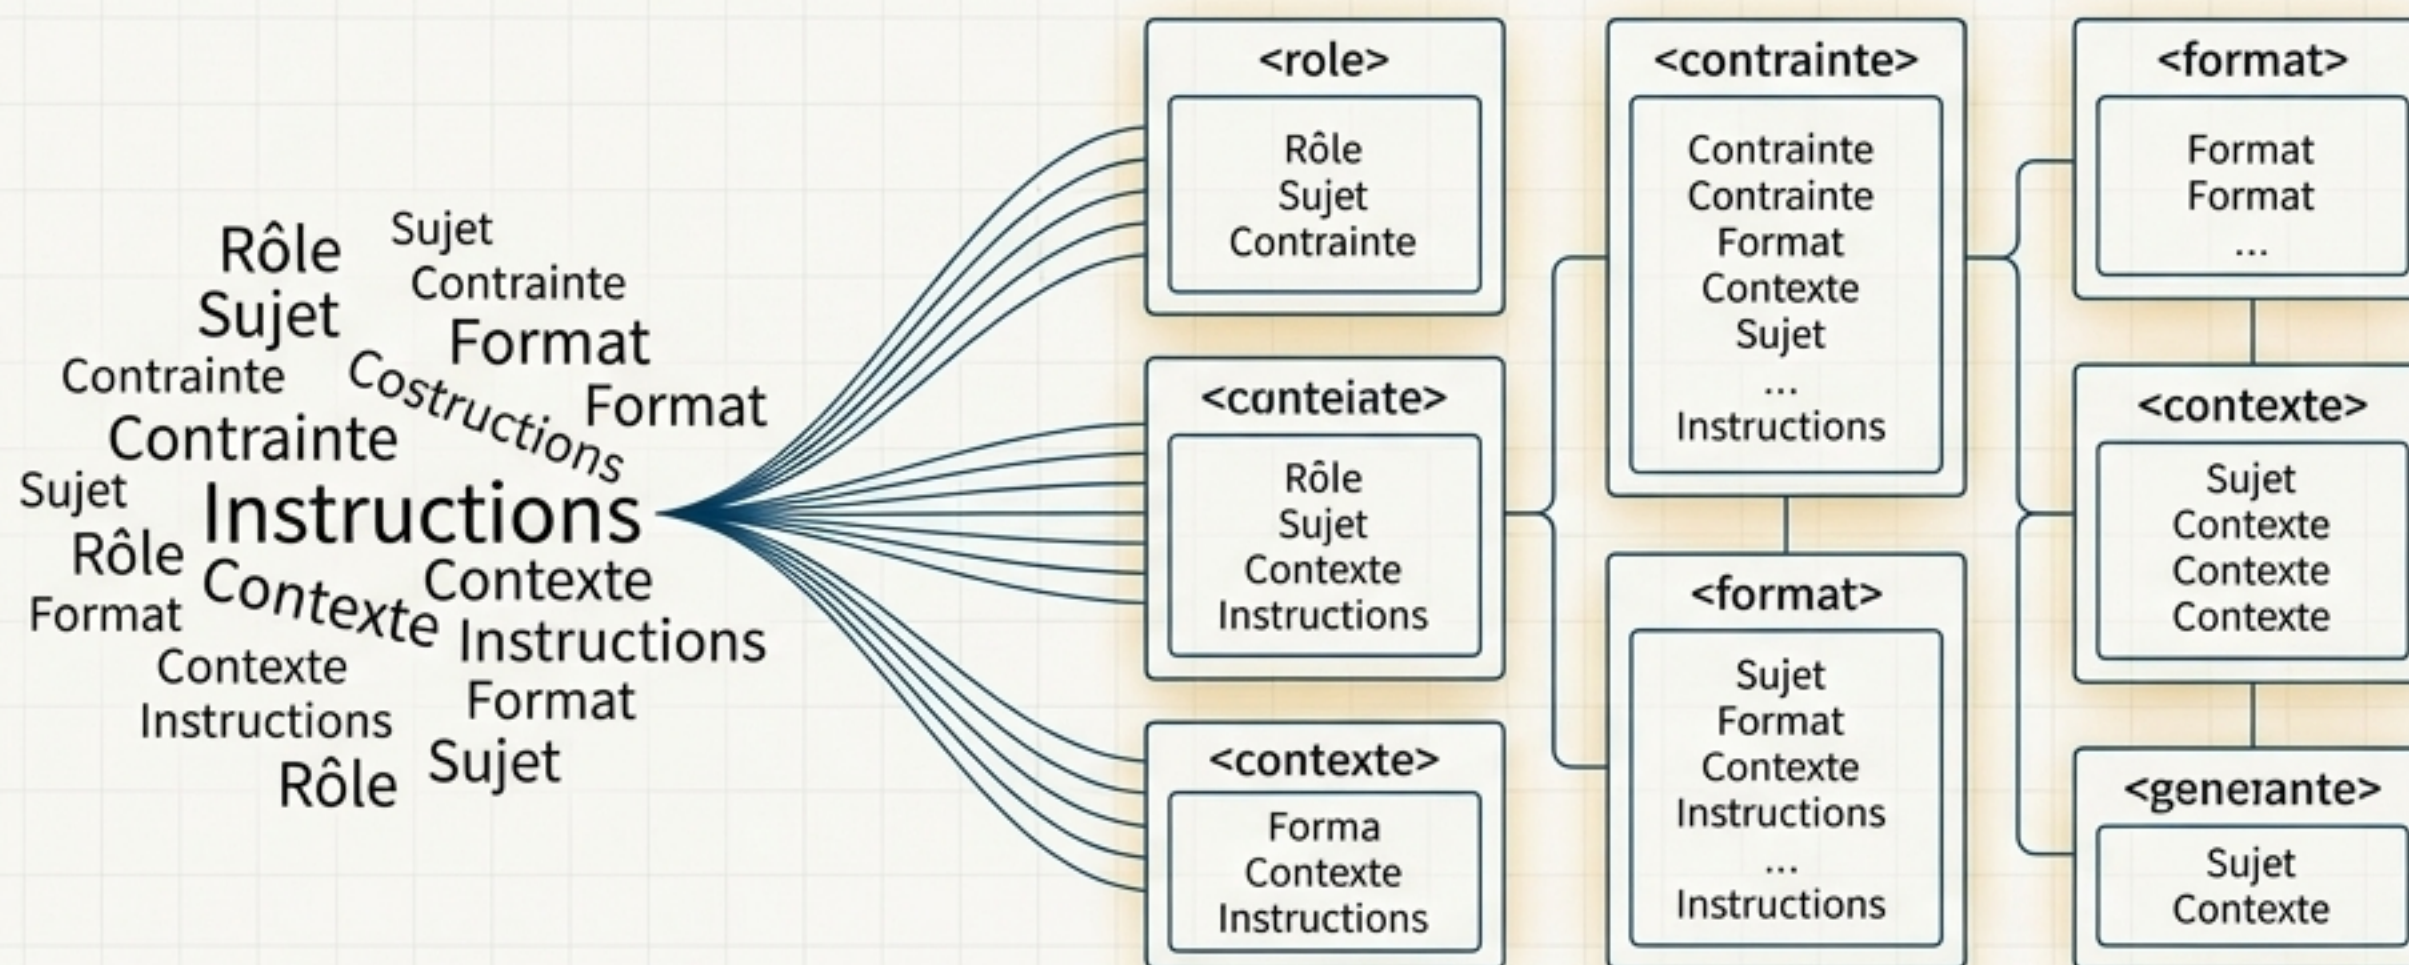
Rôle
Sujet
Sujet
Contrainte
Format
Contrainte
Costructions
Format
Contrainte
Sujet
Instructions
Rôle
Contexte
Contexte
Format
Instructions
Contexte
Format
Instructions
Sujet
Rôle

<role>
Rôle
Sujet
Contrainte

<conteiate>
Rôle
Sujet
Contexte
Instructions

<contexte>
Forma
Contexte
Instructions

<contrainte>
Contrainte
Contrainte
Format
Contexte
Sujet
...
Instructions

<format>
Sujet
Format
Contexte
Instructions
...
Instructions

<format>
Format
Format
...

<contexte>
Sujet
Contexte
Contexte
Contexte

<geneıante>
Sujet
Contexte